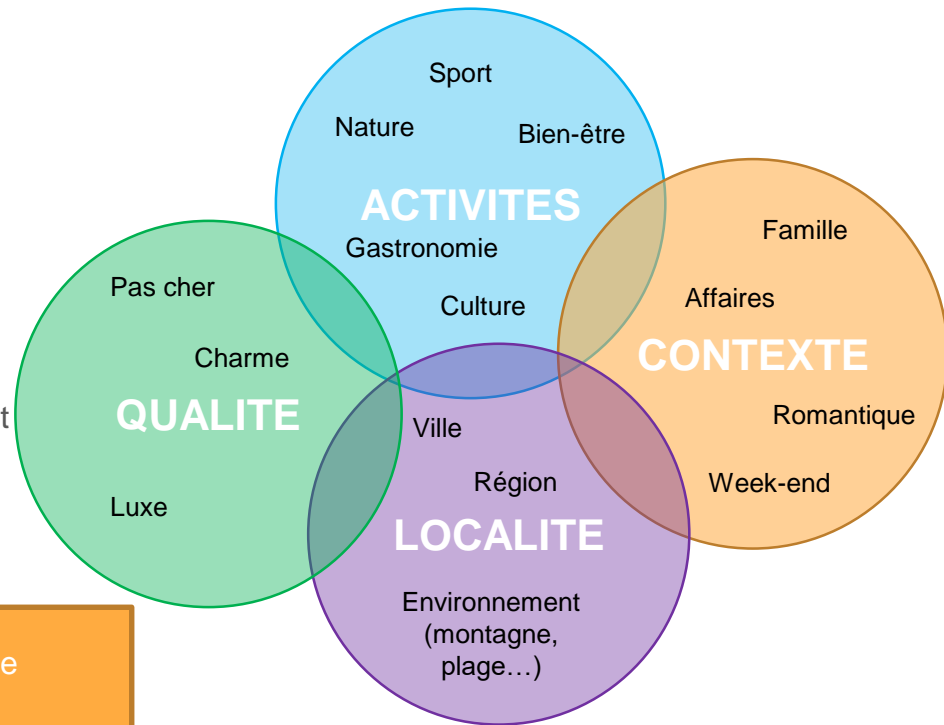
Sport

Nature

Bien-être

ACTIVITES

Gastronomie

Culture

Famille

Affaires

CONTEXTE

Romantique

Week-end

Pas cher

Charme

t

QUALITE

Luxe

Ville

Région

LOCALITE

Environnement (montagne, plage…)

e